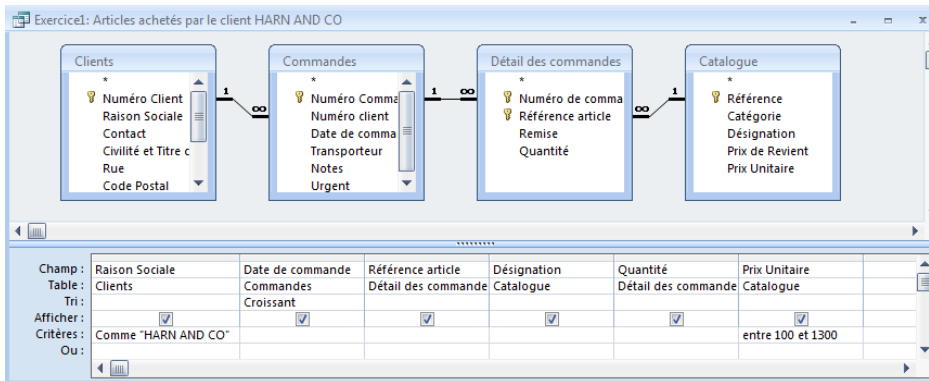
Exercice1: Articles achetés par le client HARN AND CO

Clients
*
Numéro Client
Raison Sociale
Contact
Civilité et Titre c
Rue
Code Postal

1 ∞

Commandes
*
Numéro Comma
Numéro client
Date de comma
Transporteur
Notes
Urgent

1 ∞

Détail des commandes
*
Numéro de comma
Référence article
Remise
Quantité

∞ 1

Catalogue
*
Référence
Catégorie
Désignation
Prix de Revient
Prix Unitaire

| | | | | | | |
|---|---|---|---|---|---|---|
| Champ : | Raison Sociale | Date de commande | Référence article | Désignation | Quantité | Prix Unitaire |
| Table : | Clients | Commandes | Détail des commande | Catalogue | Détail des commande | Catalogue |
| Tri : | | Croissant | | | | |
| Afficher : | ☑ | ☑ | ☑ | ☑ | ☑ | ☑ |
| Critères : | Comme "HARN AND CO" | | | | | entre 100 et 1300 |
| Ou : | | | | | | |